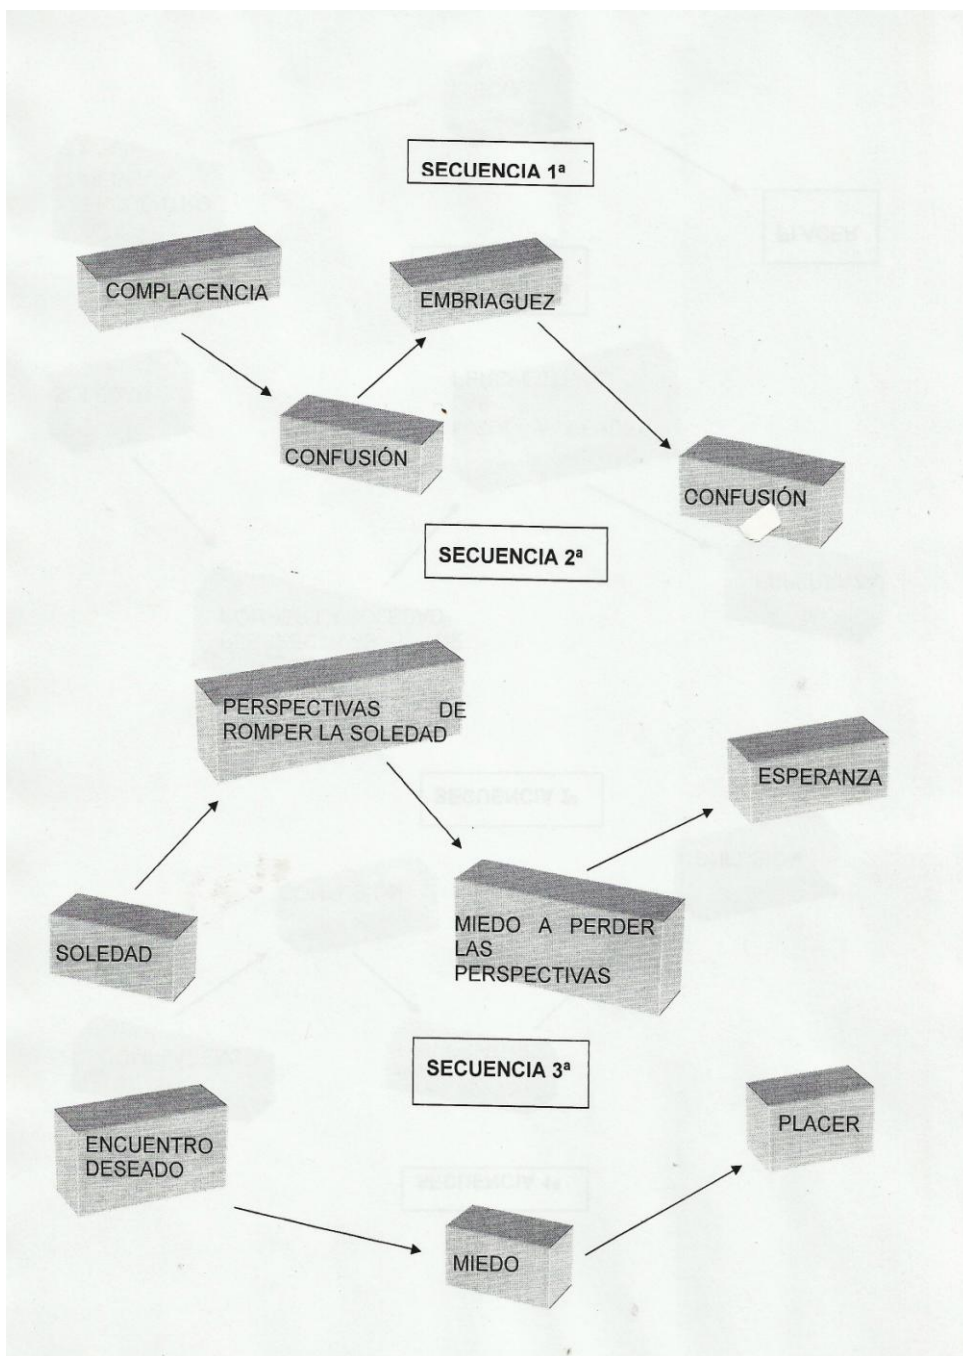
SECUENCIA 1ª

COMPLACENCIA

EMBRIAGUEZ

CONFUSIÓN

CONFUSIÓN

SECUENCIA 2ª

PERSPECTIVAS DE ROMPER LA SOLEDAD

ESPERANZA

SOLEDAD

MIEDO A PERDER LAS PERSPECTIVAS

SECUENCIA 3ª

ENCUENTRO DESEADO

PLACER

MIEDO